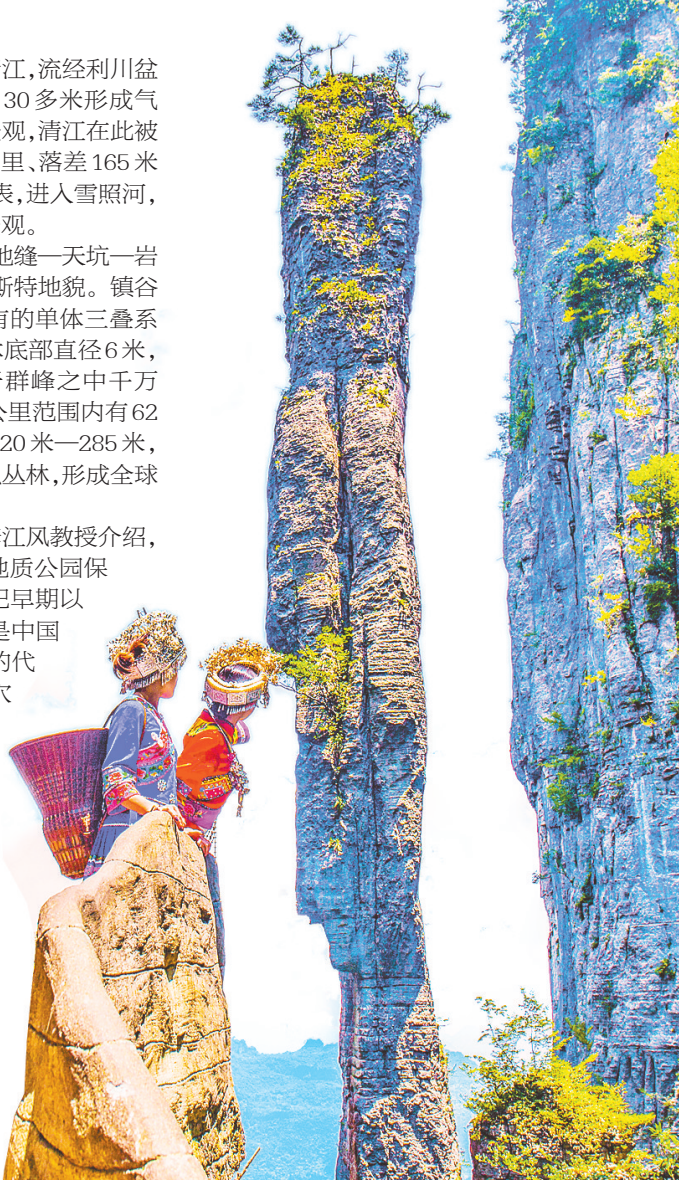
江，流经利川盆
30多米形成气
观，清江在此被
里、落差165米
表，进入雪照河，
观。

地缝一天坑一岩
斯特地貌。镇谷
有的单体三叠系
体底部直径6米，
于群峰之中千万
公里范围内有62
20米—285米，
丛林，形成全球

李江风教授介绍，
地质公园保
纪早期以
是中国
的代
穴